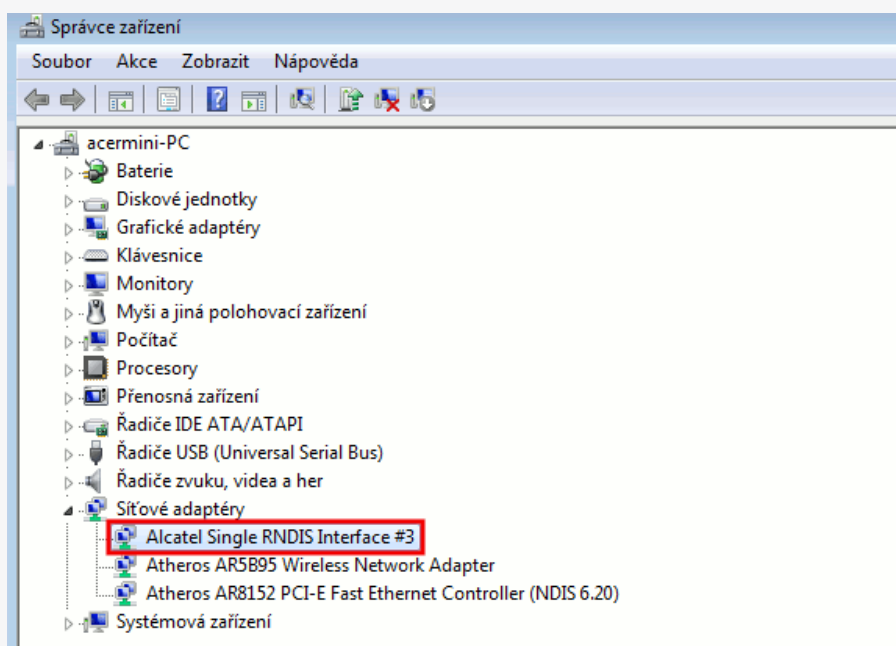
Správce zařízení

Soubor Akce Zobrazit Nápověda

acermini-PC
Baterie
Diskové jednotky
Grafické adaptéry
Klávesnice
Monitory
Myši a jiná polohovací zařízení
Počítač
Procesory
Přenosná zařízení
Řadiče IDE ATA/ATAPI
Řadiče USB (Universal Serial Bus)
Řadiče zvuku, videa a her
Síťové adaptéry
Alcatel Single RNDIS Interface #3
Atheros AR5B95 Wireless Network Adapter
Atheros AR8152 PCI-E Fast Ethernet Controller (NDIS 6.20)
Systémová zařízení